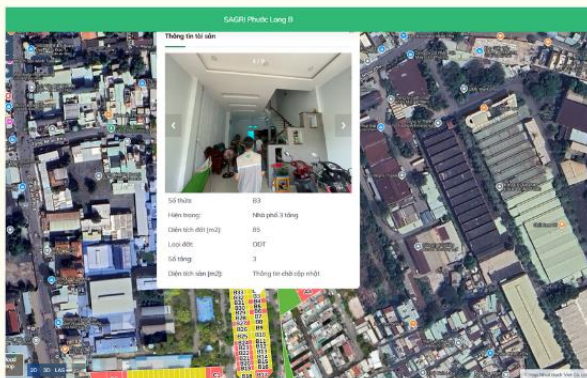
SAGRI Phước Long B

Thông tin tài sản

| | |
|---|---|
| Số thửa: | B3 |
| Hiện trạng: | Nhà phố 3 tầng |
| Diện tích đất (m2): | 85 |
| Loại đất: | ODT |
| Số tầng: | 3 |
| Diện tích sàn (m2): | Thông tin chờ cập nhật |

2D 3D LAS